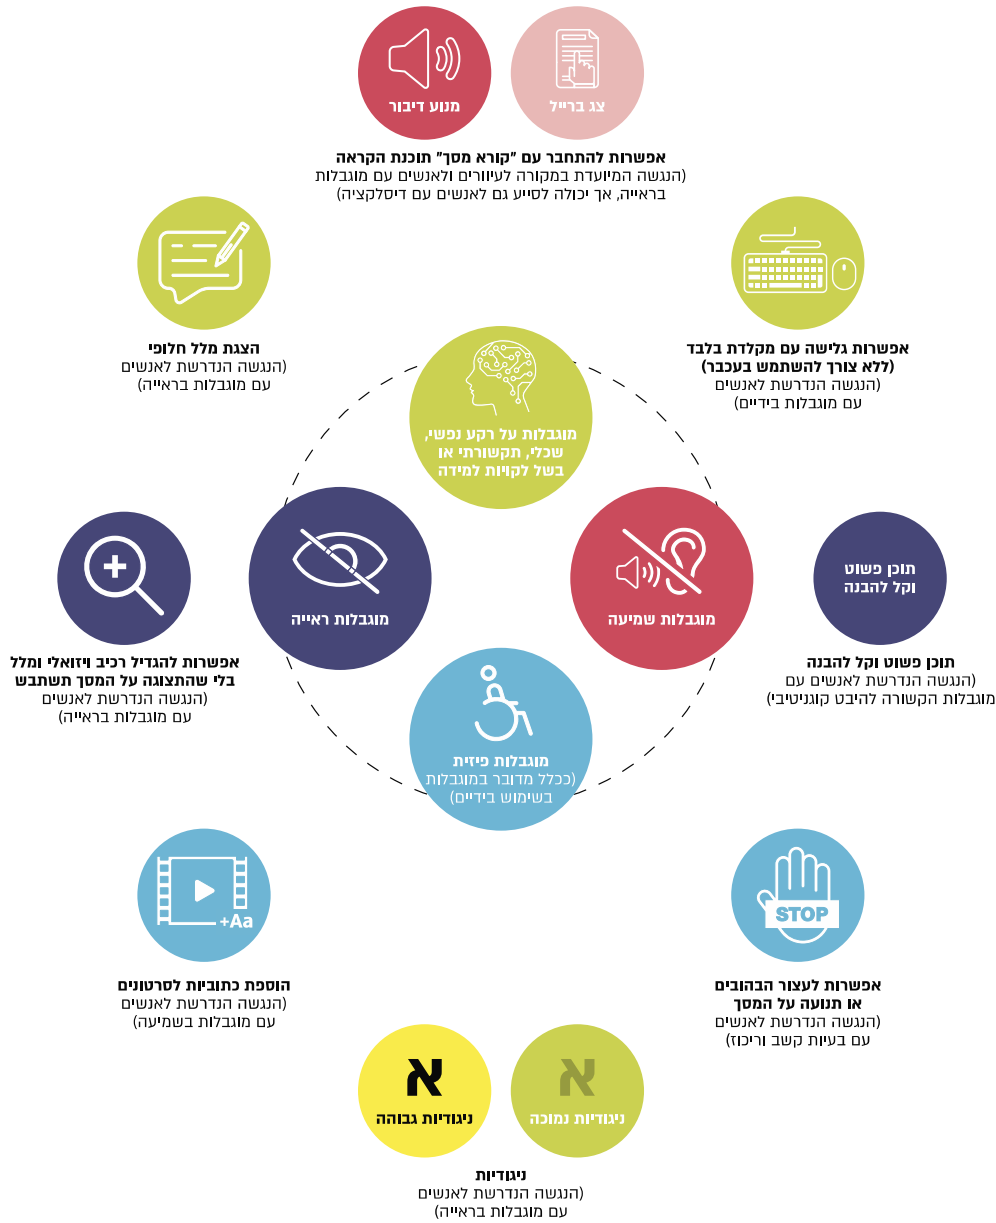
צג ברייל
מנוע דיבור
אפשרות להתחבר עם "קורא מסך" תוכנת הקראה
(הנגשה המיועדת במקורה לעיוורים ולאנשים עם מוגבלות בראייה, אך יכולה לסייע גם לאנשים עם דיסלקציה)

הצגת מלל חלופי
(הנגשה הנדרשת לאנשים עם מוגבלות בראייה)

אפשרות גלישה עם מקלדת בלבד
(ללא צורך להשתמש בעכבר)
(הנגשה הנדרשת לאנשים עם מוגבלות בידיים)

מוגבלות על רקע נפשי, שכלי, תקשורתי או בשל לקויות למידה

מוגבלות ראייה

מוגבלות שמיעה

מוגבלות פיזית
(ככלל מדובר במוגבלות בשימוש בידיים)

אפשרות להגדיל רכיב ויזואלי ומלל בלי שהתצוגה על המסך תשתבש
(הנגשה הנדרשת לאנשים עם מוגבלות בראייה)

תוכן פשוט וקל להבנה

תוכן פשוט וקל להבנה
(הנגשה הנדרשת לאנשים עם מוגבלות הקשורה להיבט קוגניטיבי)

+Aa

הוספת כתוביות לסרטונים
(הנגשה הנדרשת לאנשים עם מוגבלות בשמיעה)

STOP

אפשרות לעצור הבהובים או תנועה על המסך
(הנגשה הנדרשת לאנשים עם בעיות קשב וריכוז)

א
ניגודיות גבוהה
א
ניגודיות נמוכה

ניגודיות
(הנגשה הנדרשת לאנשים עם מוגבלות בראייה)